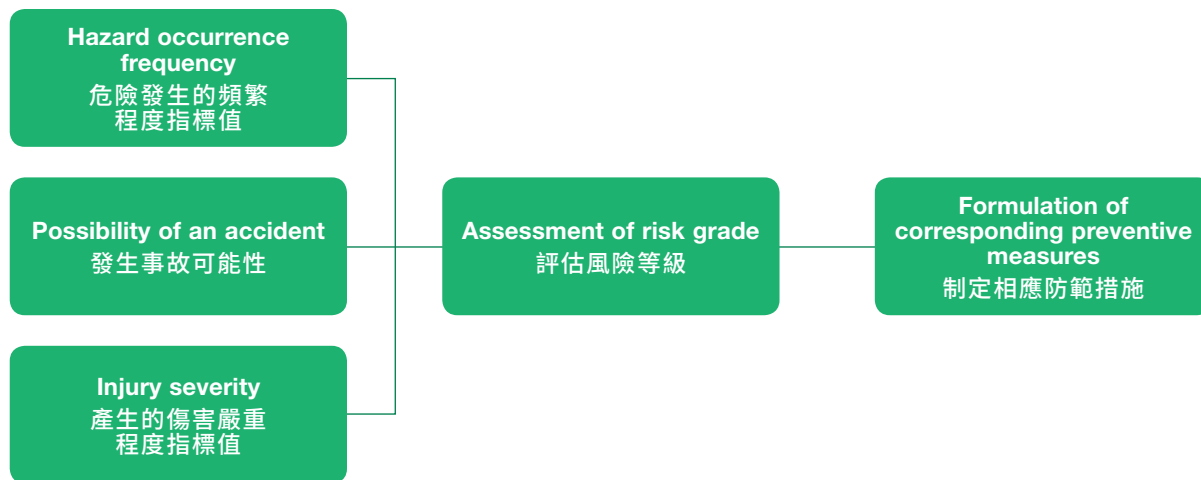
Hazard occurrence frequency
危險發生的頻繁程度指標值

Possibility of an accident
發生事故可能性

Injury severity
產生的傷害嚴重程度指標值

Assessment of risk grade
評估風險等級

Formulation of corresponding preventive measures
制定相應防範措施